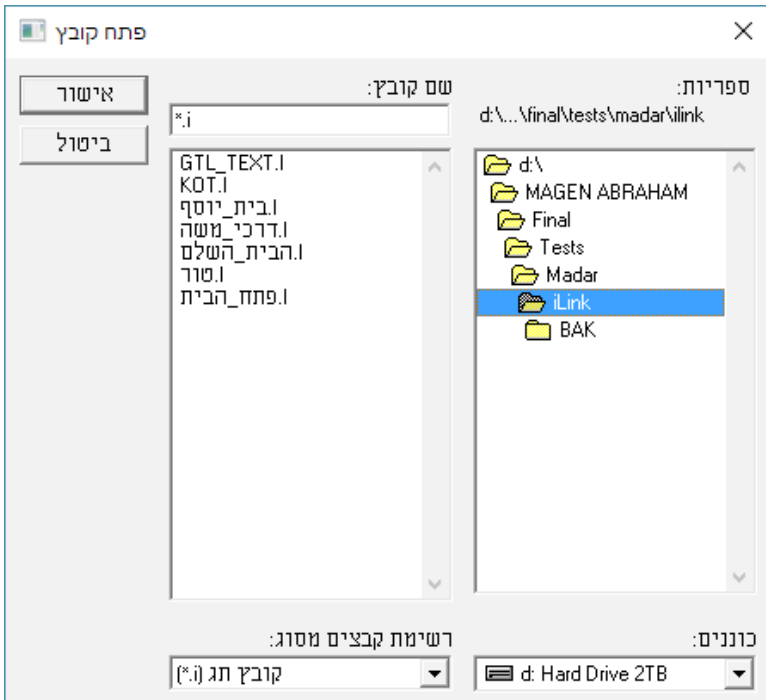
פתח קובץ

×

ספריות:

d:\...\final\tests\madar\ilink

d:\
MAGEN ABRAHAM
Final
Tests
Madar
iLink
BAK

שם קובץ:

*.i

GTL_TEXT.I
KOT.I
בית_יוסף.I
דרכי_משה.I
הבית_השלם.I
טור.I
פתח_הבית.I

אישור

ביטול

כוננים:

d: Hard Drive 2TB

רשימת קבצים מסוג:

קובץ תג (*.i)